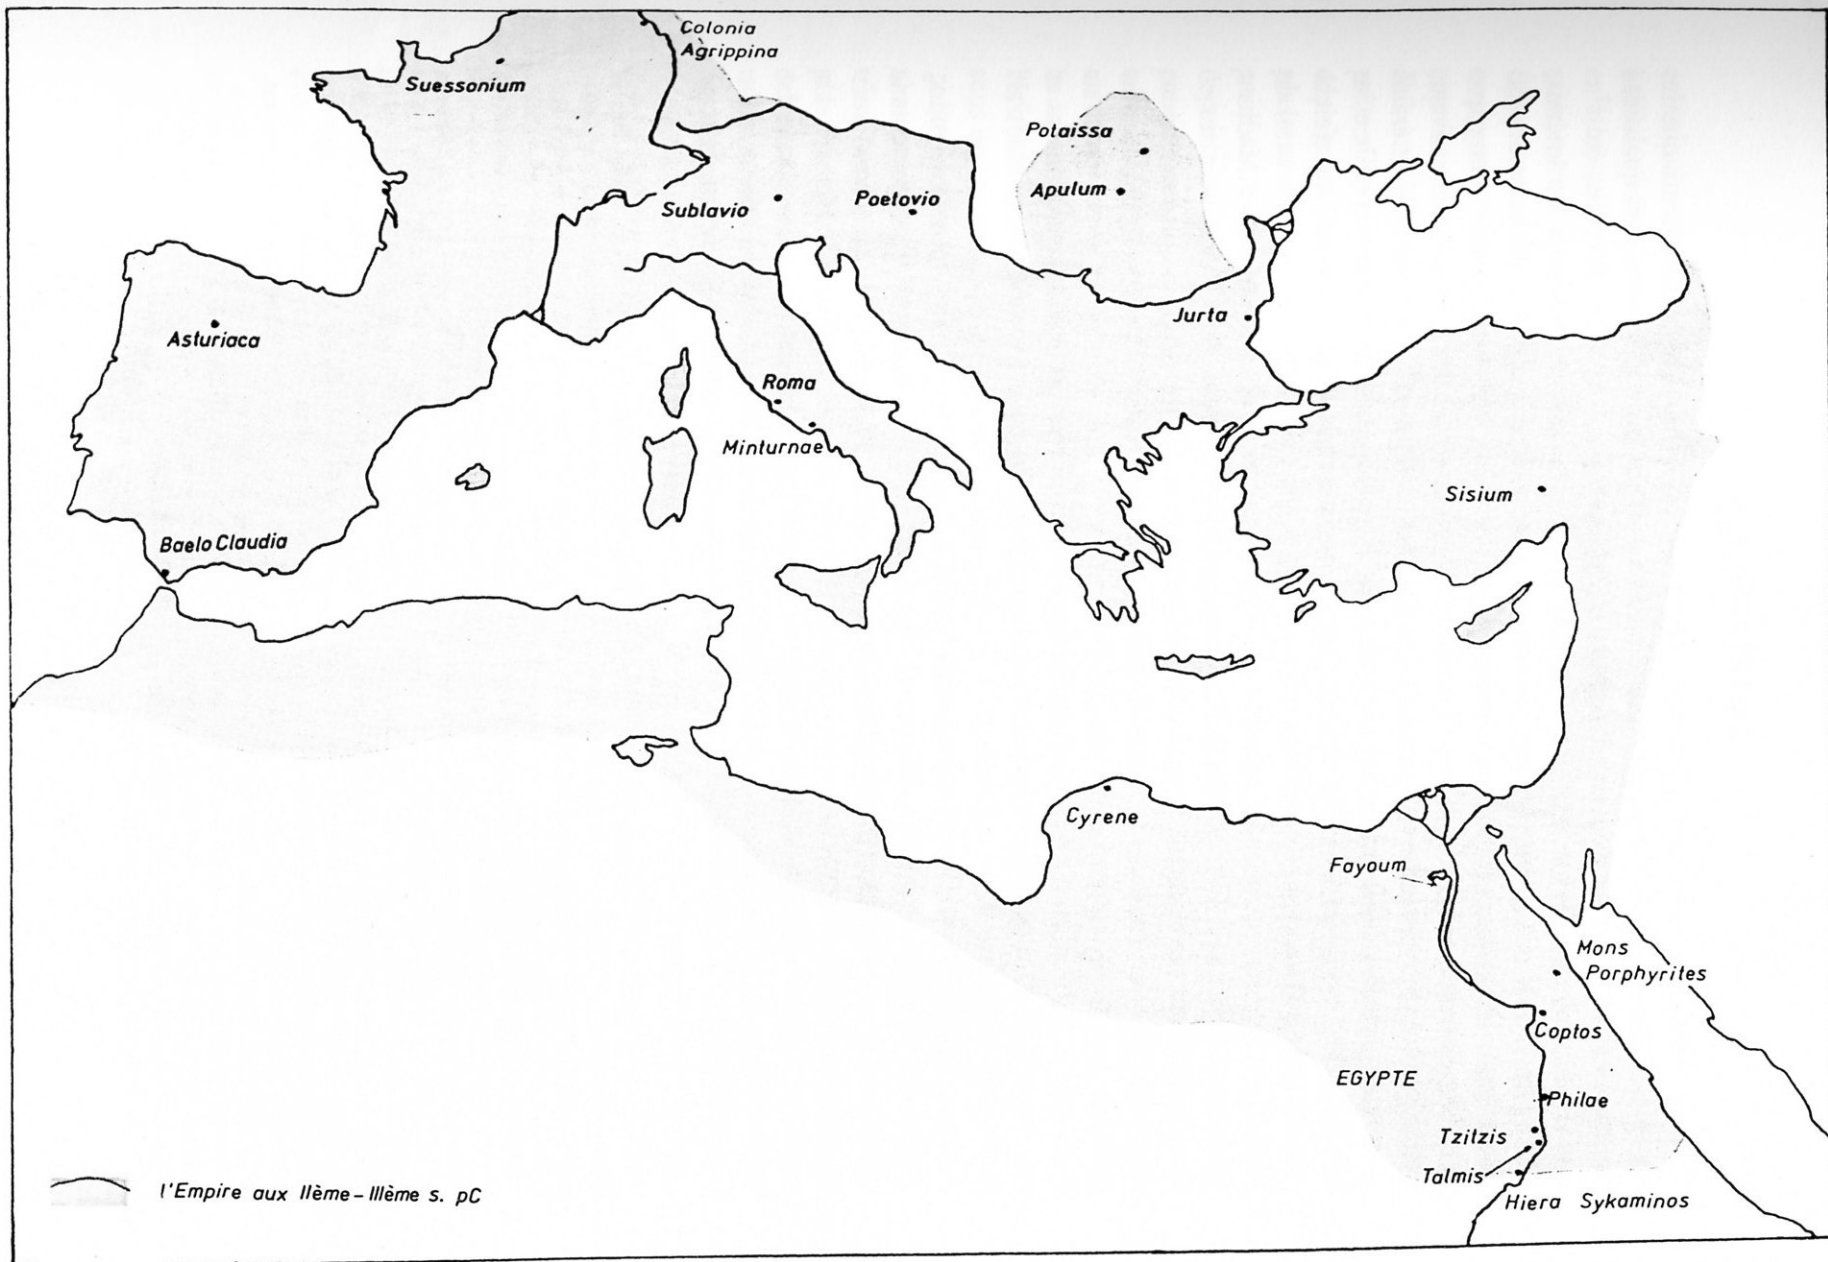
Colonia Agrippina

Suessonium

Potaissa

Apulum

Sublavio

Poetovio

Asturiaca

Jurta

Roma

Minturnae

Sisium

Baelo Claudia

Cyrene

Fayoum

Mons Porphyrites

Coptos

EGYPTE

Philae

Tzitzis

Talmis

Hiera Sykaminos

l'Empire aux IIème – IIIème s. pC